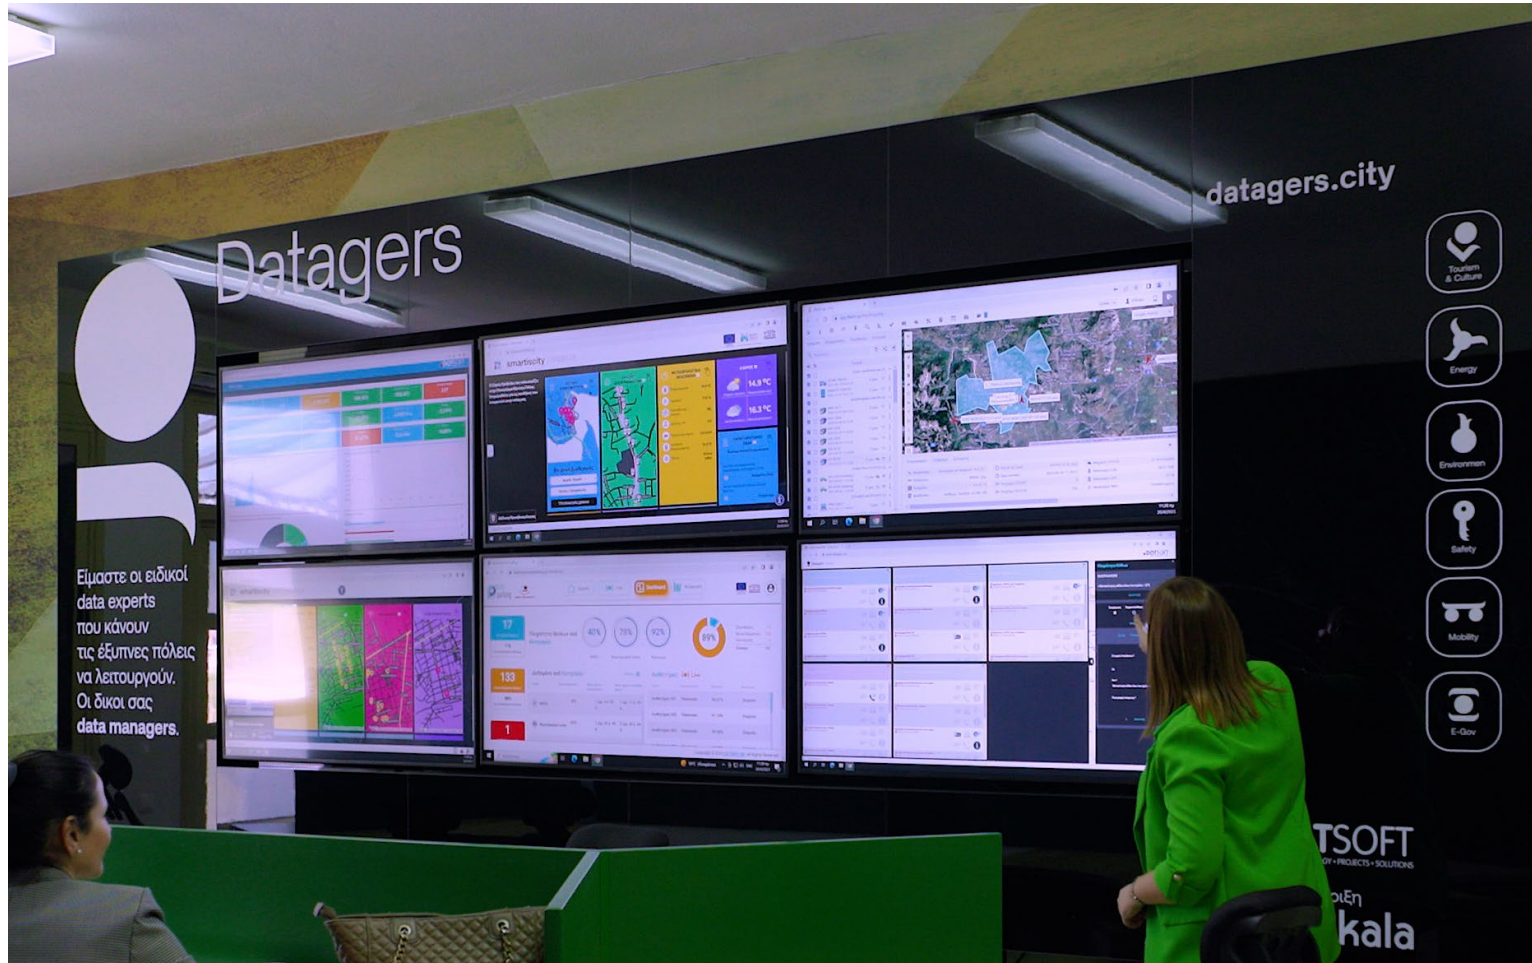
Datagers

datagers.city

Είμαστε οι ειδικοί data experts που κάνουν τις έξυπνες πόλεις να λειτουργούν. Οι δικοί σας data managers.

smartiscity

14.9 °C

16.3 °C

17

133

1

40%

78%

92%

89%

Tourism & Culture

Energy

Environment

Safety

Mobility

E-Gov

TSOFT

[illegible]OY • PROJECTS • SOLUTIONS

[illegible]ολη

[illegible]kala